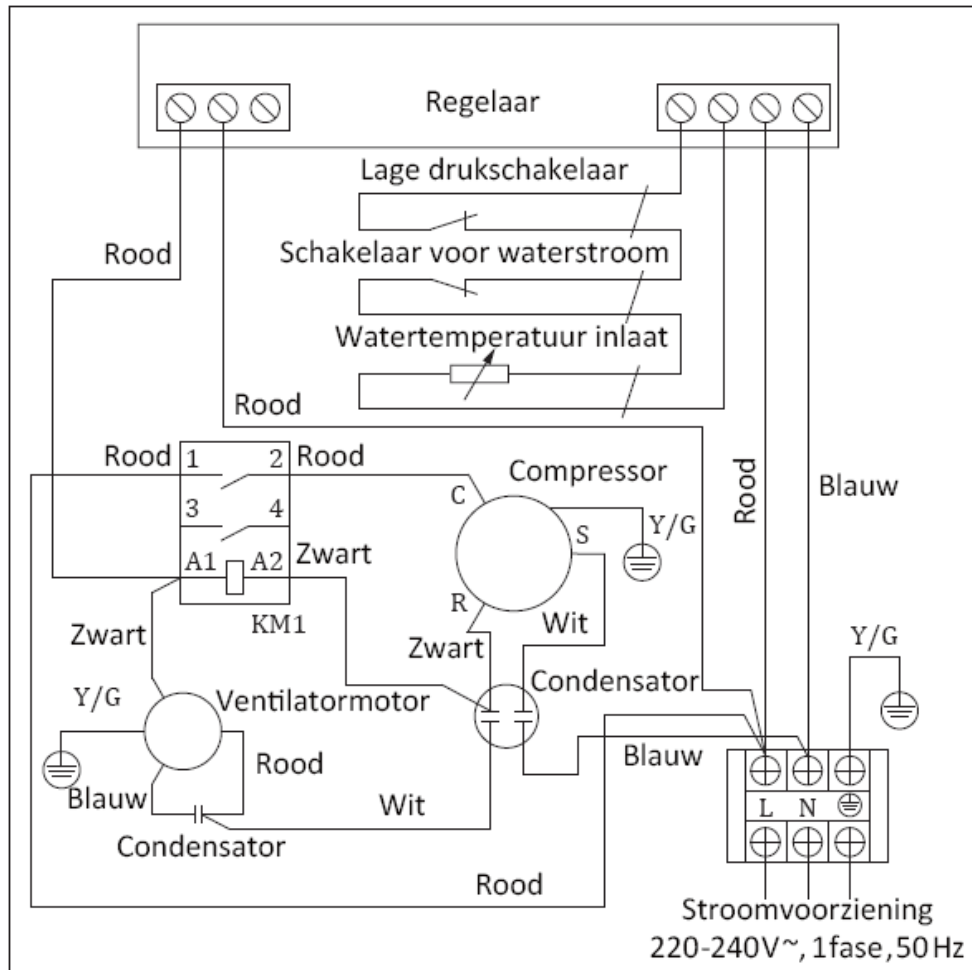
Regelaar

Lage drukschakelaar

Schakelaar voor waterstroom

Watertemperatuur inlaat

Rood

Rood

Rood

1

2

Rood

3

4

A1

A2

Zwart

KM1

Compressor

C

S

R

Y/G

Rood

Blauw

Zwart

Zwart

Wit

Condensator

Y/G

Ventilatormotor

Rood

Blauw

Wit

Condensator

Blauw

Y/G

L

N

Rood

Stroomvoorziening
220-240V~, 1fase, 50 Hz